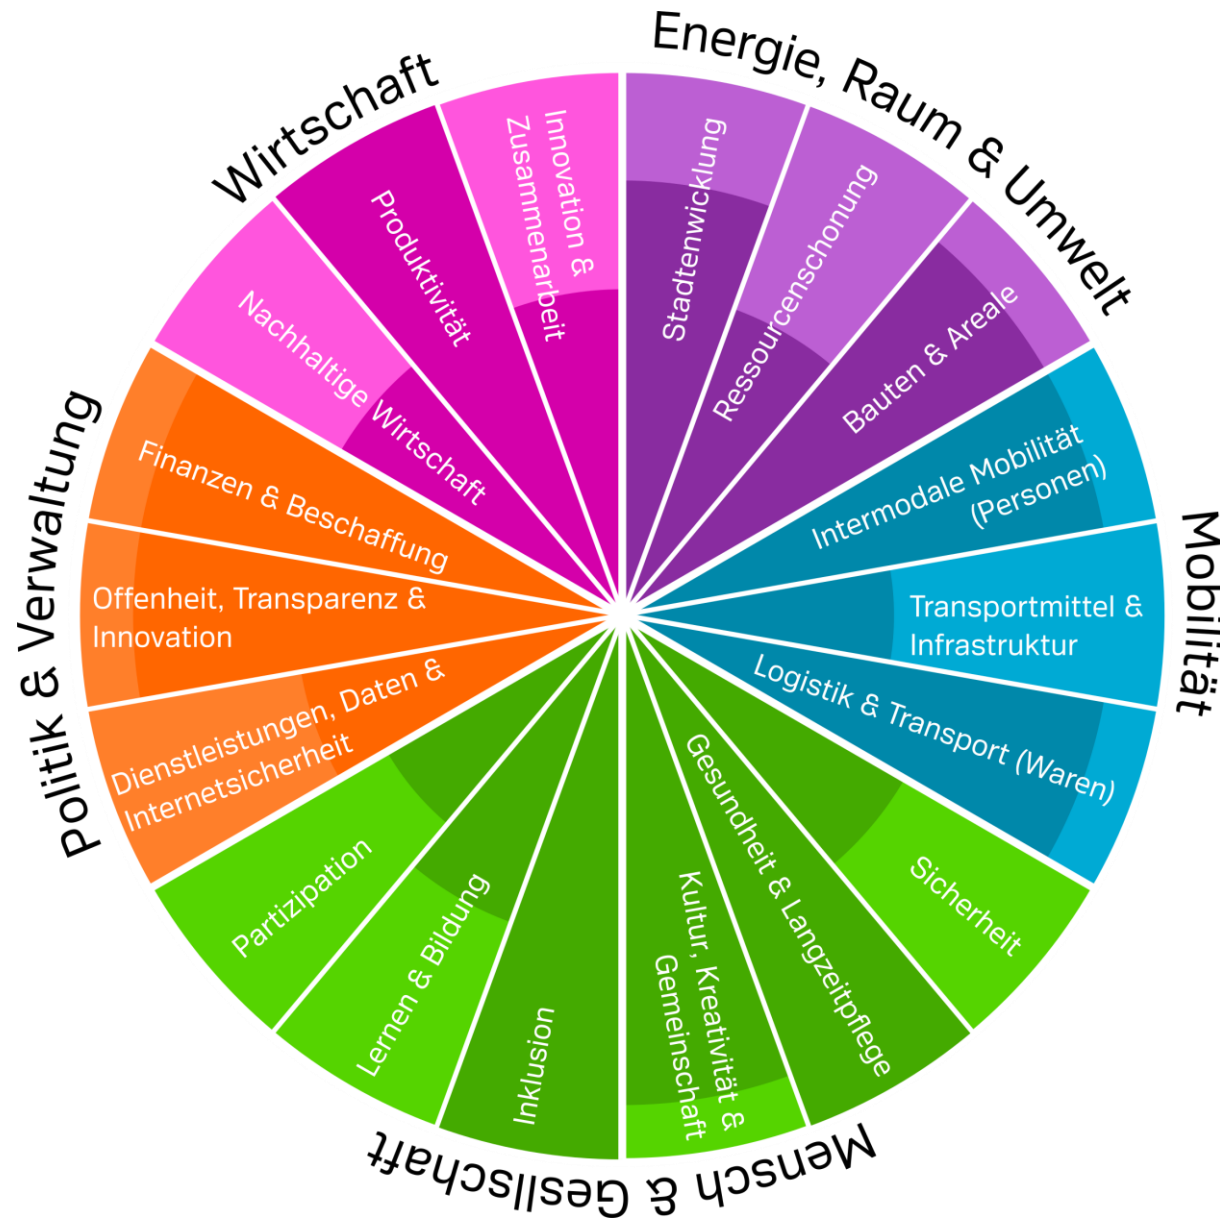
Wirtschaft

Produktivität

Innovation & Zusammenarbeit

Nachhaltige Wirtschaft

Energie, Raum & Umwelt

Stadtenwicklung

Ressourcenschonung

Bauten & Areale

Mobilität

Intermodale Mobilität (Personen)

Transportmittel & Infrastruktur

Logistik & Transport (Waren)

Mensch & Geslischaft

Sicherheit

Gesundheit & Langzeitpflege

Kultur, Kreativität & Gemeinschaft

Inklusion

Lernen & Bildung

Partizipation

Politik & Verwaltung

Finanzen & Beschaffung

Offenheit, Transparenz & Innovation

Dienstleistungen, Daten & Internetsicherheit